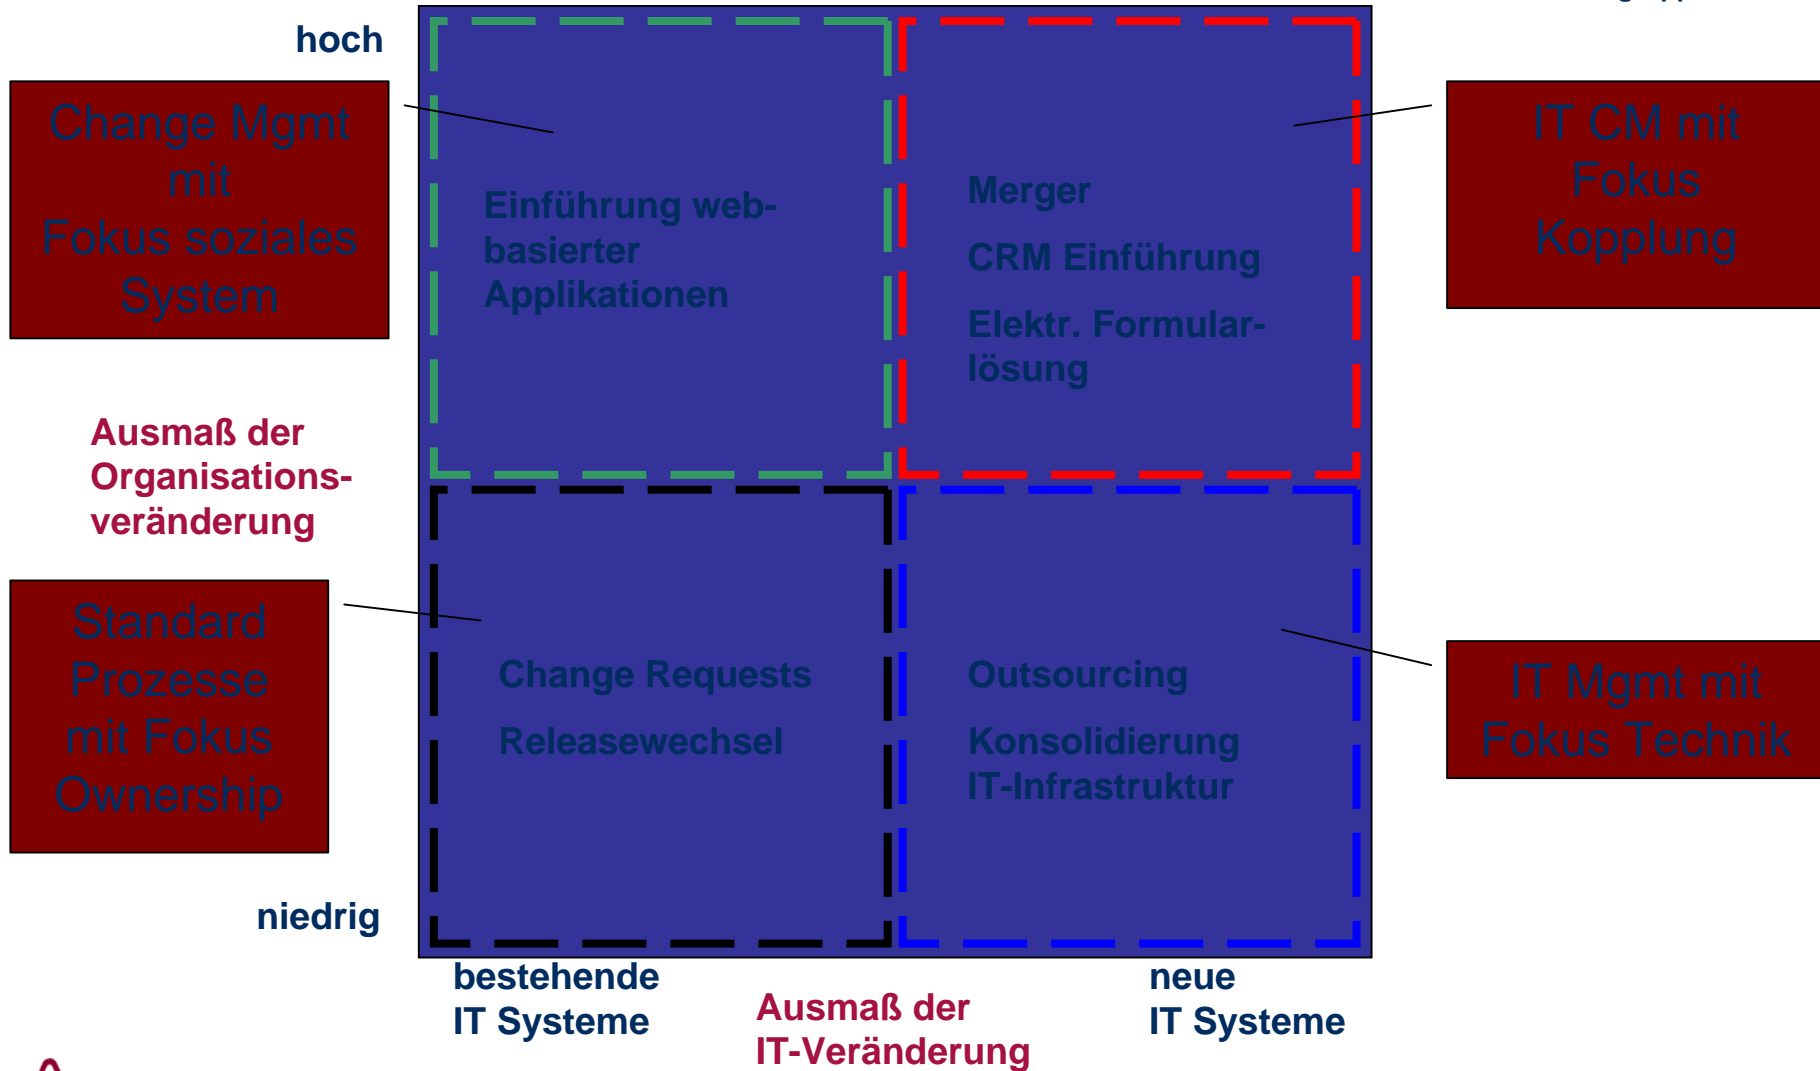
hoch

Change Mgmt mit Fokus soziales System

Einführung webbasierter Applikationen

Merger

CRM Einführung

Elektr. Formularlösung

IT CM mit Fokus Kopplung

Ausmaß der Organisationsveränderung

Standard Prozesse mit Fokus Ownership

Change Requests

Releasewechsel

Outsourcing

Konsolidierung IT-Infrastruktur

IT Mgmt mit Fokus Technik

niedrig

bestehende IT Systeme

Ausmaß der IT-Veränderung

neue IT Systeme